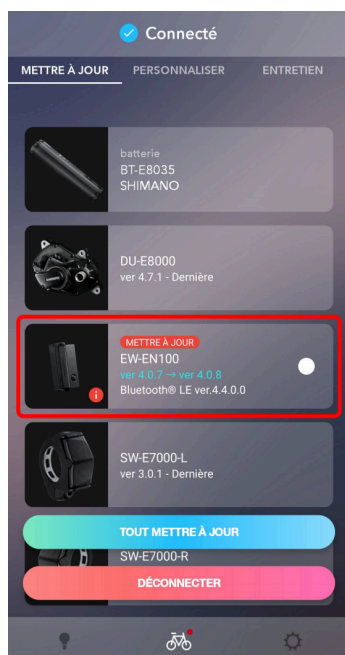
Connecté

METTRE À JOUR PERSONNALISER ENTRETIEN

batterie
BT-E8035
SHIMANO

DU-E8000
ver 4.7.1 - Dernière

METTRE À JOUR
EW-EN100
ver 4.0.7 → ver 4.0.8
Bluetooth® LE ver.4.4.0.0

SW-E7000-L
ver 3.0.1 - Dernière

TOUT METTRE À JOUR

SW-E7000-R

DÉCONNECTER